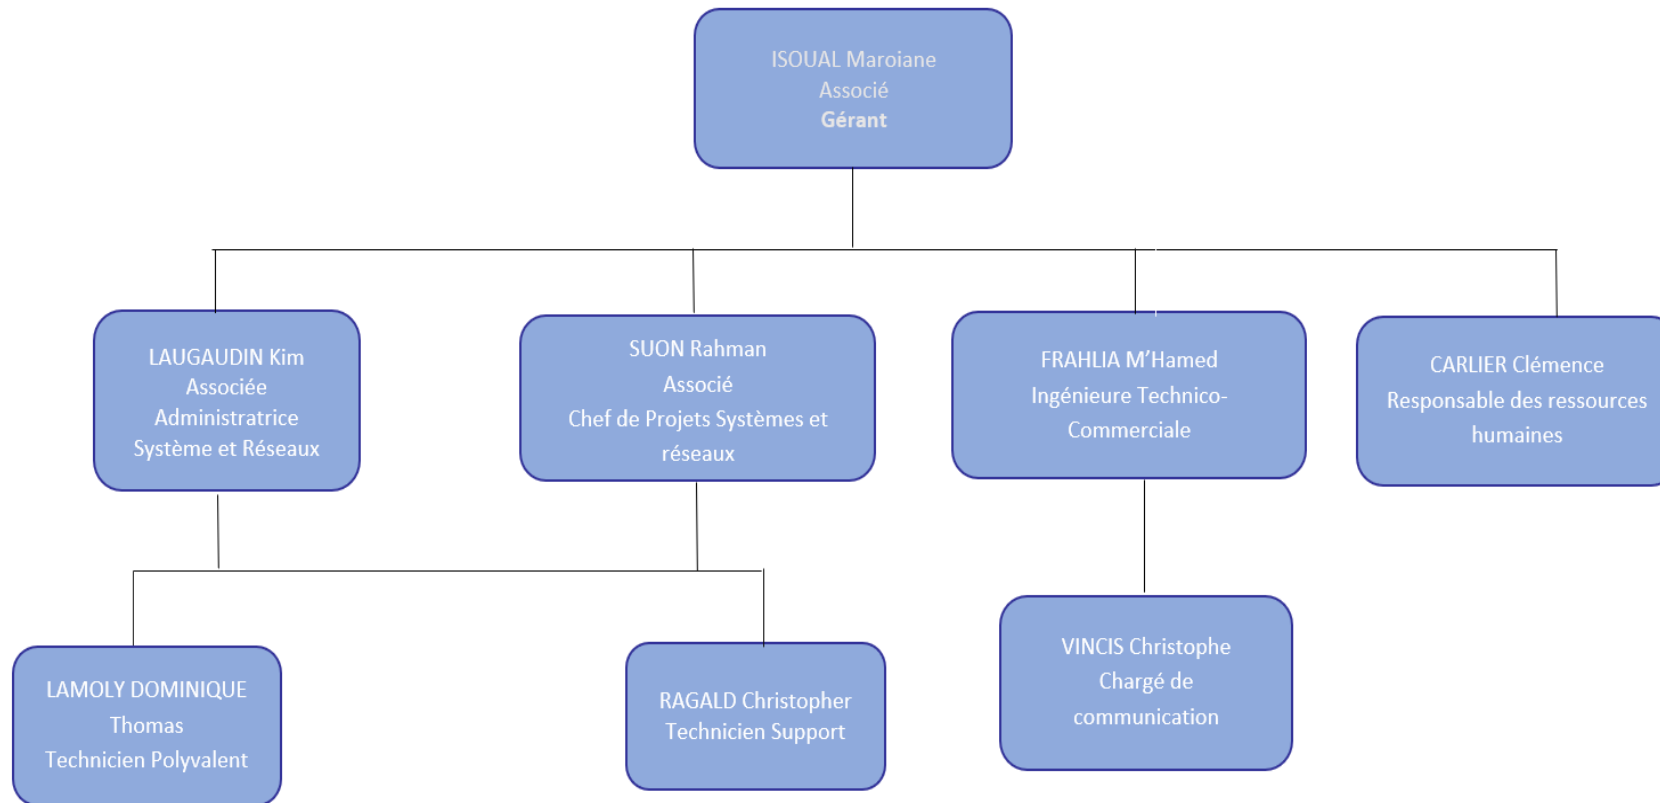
ISOUAL Maroiane
Associé
Gérant

LAUGAUDIN Kim
Associée
Administratrice
Système et Réseaux

SUON Rahman
Associé
Chef de Projets Systèmes et réseaux

FRAHLIA M'Hamed
Ingénieure Technico-Commerciale

CARLIER Clémence
Responsable des ressources humaines

LAMOLY DOMINIQUE
Thomas
Technicien Polyvalent

RAGALD Christopher
Technicien Support

VINCIS Christophe
Chargé de communication